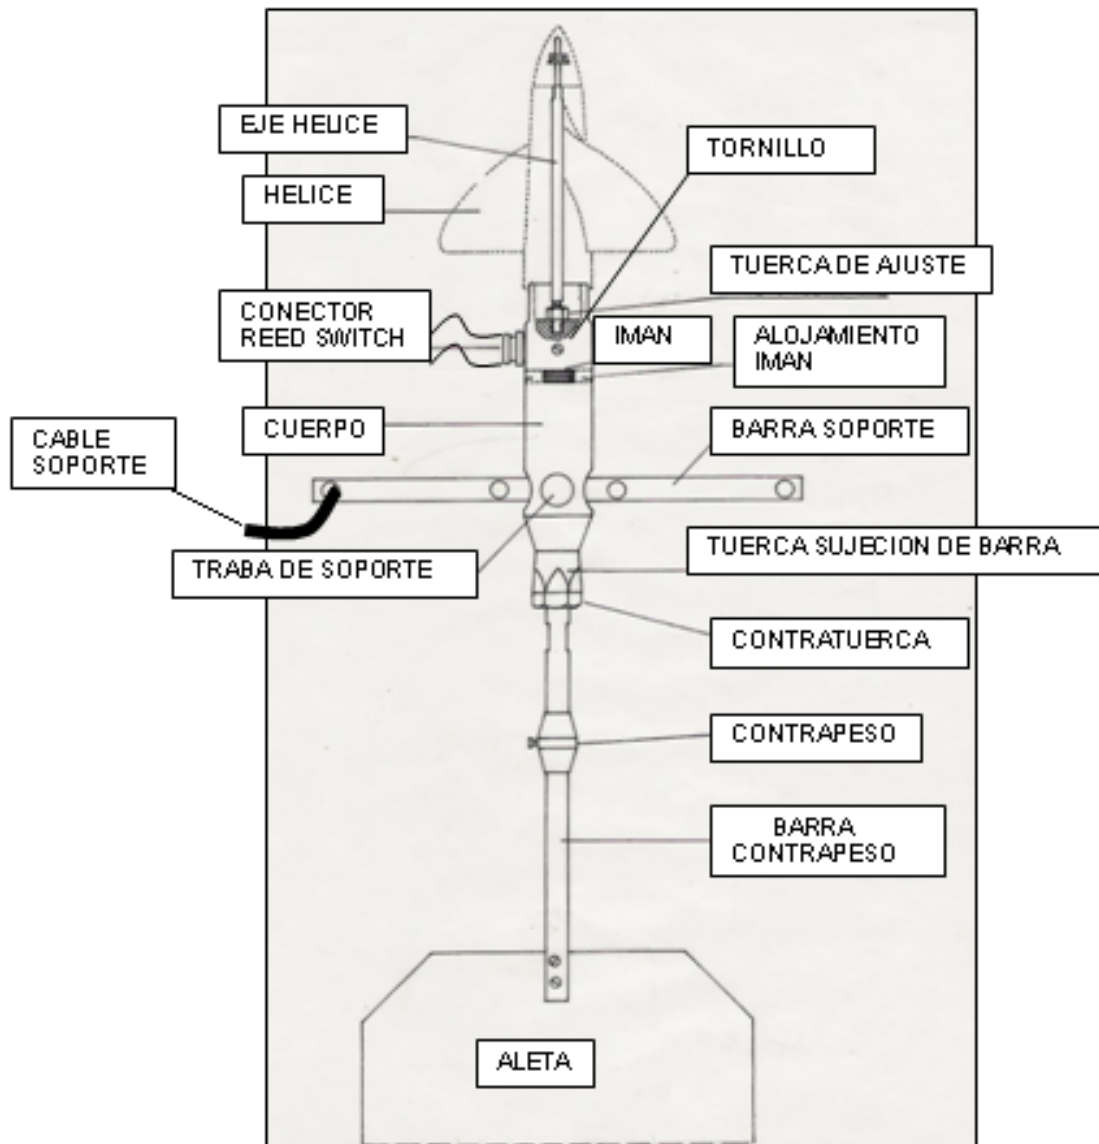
EJE HELICE

TORNILLO

HELICE

TUERCA DE AJUSTE

CONECTOR
REED SWITCH

IMAN

ALOJAMIENTO
IMAN

CUERPO

BARRA SOPORTE

CABLE
SOPORTE

TUERCA SUJECION DE BARRA

TRABA DE SOPORTE

CONTRATUERCA

CONTRAPESO

BARRA
CONTRAPESO

ALETA